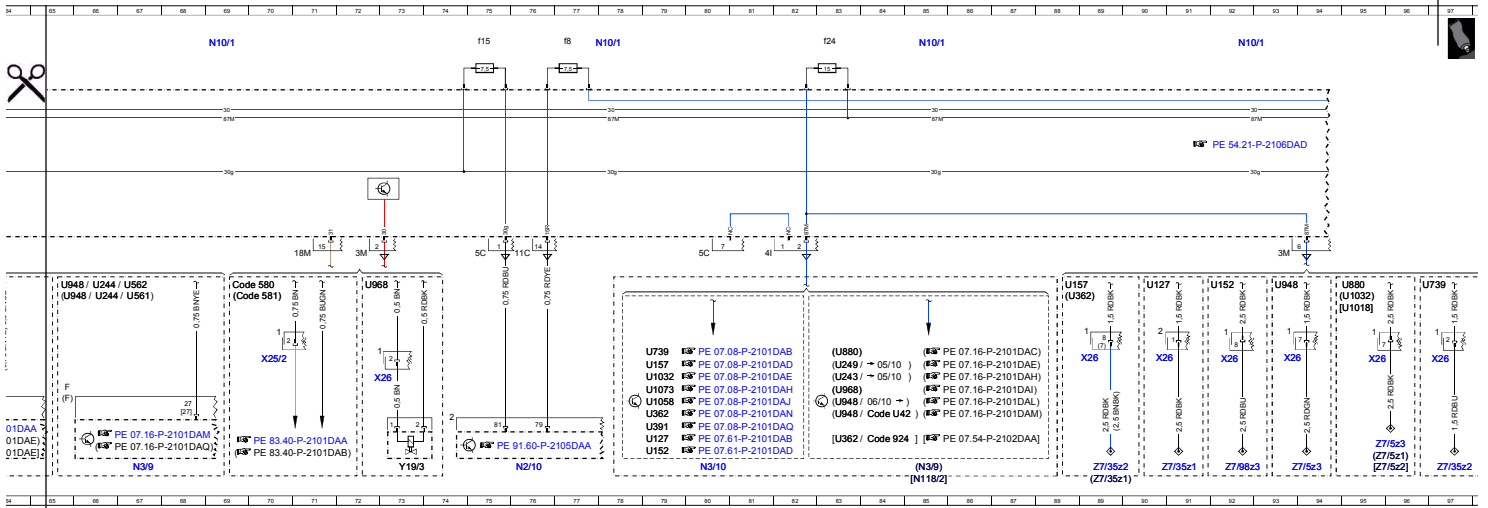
64 65 66 67 68 69 70 71 72 73 74 75 76 77 78 79 80 81 82 83 84 85 86 87 88 89 90 91 92 93 94 95 96 97

N10/1 f15 f8 N10/1 f24 N10/1 N10/1

7.5 7.5 15

30 30 30 30
87M 87M 87M 87M

PE 54.21-P-2106DAD

30g 30g 30g

18M 15 31 3M 2 30 5C 1 30g 11C 14 30t 5C 7 4I 1 2 87M 3M 6 87M

U948 / U244 / U562
(U948 / U244 / U561)
0.75 BNYE
F
(F)
27
[27]
01DAA
01DAE)
01DAE]
PE 07.16-P-2101DAM
(PE 07.16-P-2101DAQ)
N3/9

Code 580
(Code 581)
0.75 BN
0.75 BUGN
1
2
X25/2
PE 83.40-P-2101DAA
(PE 83.40-P-2101DAB)

U968
0.5 BN
0.5 RDBK
1
2
X26
0.5 BN
Y19/3

0.75 RDBU
0.75 RDYE
2
81
79
PE 91.60-P-2105DAA
N2/10

U739 PE 07.08-P-2101DAB
U157 PE 07.08-P-2101DAD
U1032 PE 07.08-P-2101DAE
U1073 PE 07.08-P-2101DAH
U1058 PE 07.08-P-2101DAJ
U362 PE 07.08-P-2101DAN
U391 PE 07.08-P-2101DAQ
U127 PE 07.61-P-2101DAB
U152 PE 07.61-P-2101DAD
N3/10

(U880) (PE 07.16-P-2101DAC)
(U249 / → 05/10 ) (PE 07.16-P-2101DAE)
(U243 / → 05/10 ) (PE 07.16-P-2101DAH)
(U968) (PE 07.16-P-2101DAI)
(U948 / 06/10 → ) (PE 07.16-P-2101DAL)
(U948 / Code U42 ) (PE 07.16-P-2101DAM)
[U362 / Code 924 ] [PE 07.54-P-2102DAA]
(N3/9)
[N118/2]

U157
(U362)
1.5 RDBK
1
8
(7)
X26
2.5 RDBK
(2.5 BNBK)
Z7/35z2
(Z7/35z1)

U127
1.5 RDBK
2
X26
2.5 RDBK
Z7/35z1

U152
2.5 RDBK
1
8
X26
2.5 RDBU
Z7/98z3

U948
2.5 RDBK
1
7
X26
2.5 RDGN
Z7/5z3

U880
(U1032)
[U1018]
1
7
X26
2.5 RDBK
Z7/5z3
(Z7/5z1)
[Z7/5z2]

U739
1.5 RDBK
1
X26
1.5 RDBU
Z7/35z2